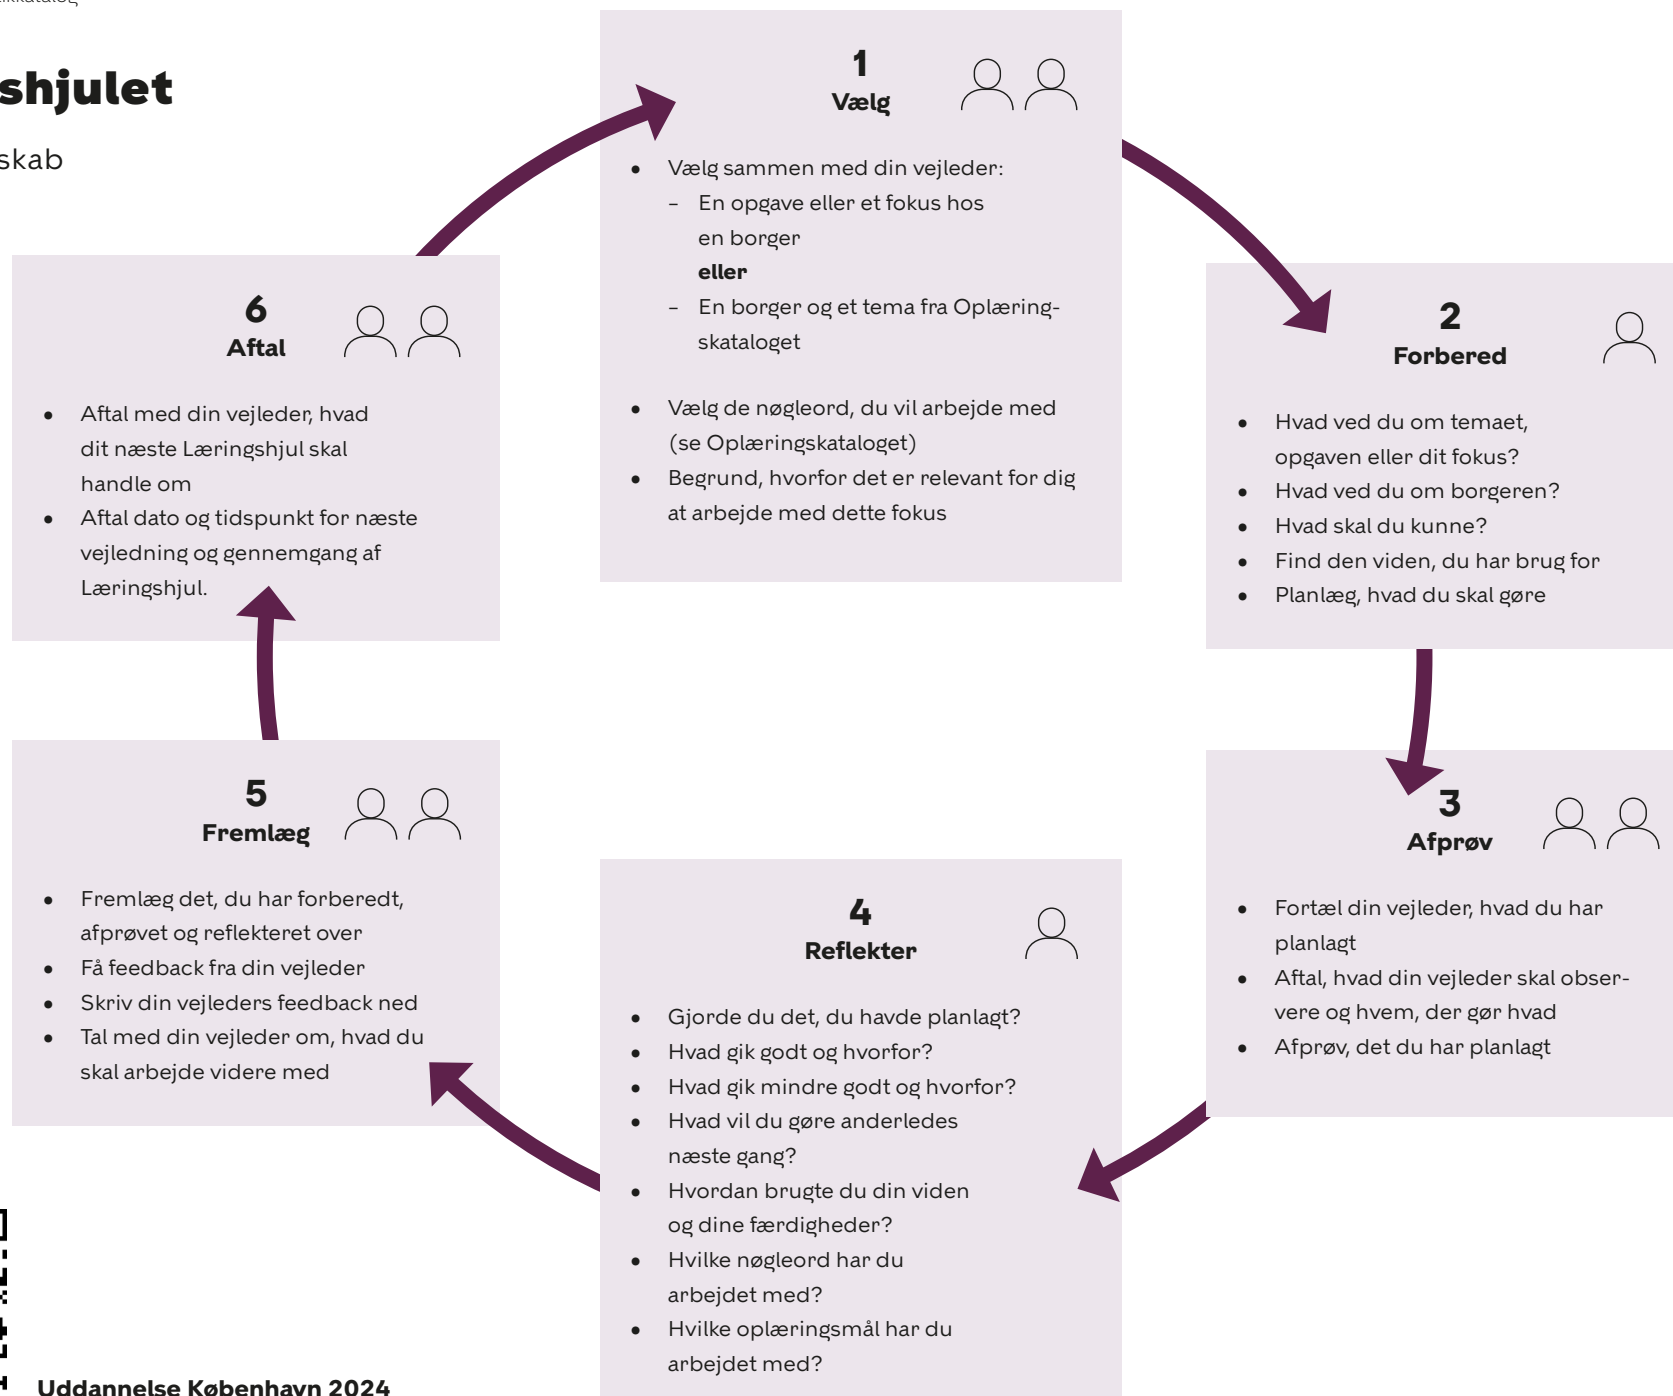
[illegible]

shjulet

skab

1
Vælg

- Vælg sammen med din vejleder:
  - En opgave eller et fokus hos en borger
  **eller**
  - En borger og et tema fra Oplæringskataloget
- Vælg de nøgleord, du vil arbejde med (se Oplæringskataloget)
- Begrund, hvorfor det er relevant for dig at arbejde med dette fokus

2
Forbered

- Hvad ved du om temaet, opgaven eller dit fokus?
- Hvad ved du om borgeren?
- Hvad skal du kunne?
- Find den viden, du har brug for
- Planlæg, hvad du skal gøre

3
Afprøv

- Fortæl din vejleder, hvad du har planlagt
- Aftal, hvad din vejleder skal observere og hvem, der gør hvad
- Afprøv, det du har planlagt

4
Reflekter

- Gjorde du det, du havde planlagt?
- Hvad gik godt og hvorfor?
- Hvad gik mindre godt og hvorfor?
- Hvad vil du gøre anderledes næste gang?
- Hvordan brugte du din viden og dine færdigheder?
- Hvilke nøgleord har du arbejdet med?
- Hvilke oplæringsmål har du arbejdet med?

5
Fremlæg

- Fremlæg det, du har forberedt, afprøvet og reflekteret over
- Få feedback fra din vejleder
- Skriv din vejleders feedback ned
- Tal med din vejleder om, hvad du skal arbejde videre med

6
Aftal

- Aftal med din vejleder, hvad dit næste Læringshjul skal handle om
- Aftal dato og tidspunkt for næste vejledning og gennemgang af Læringshjul.

Uddannelse København 2024